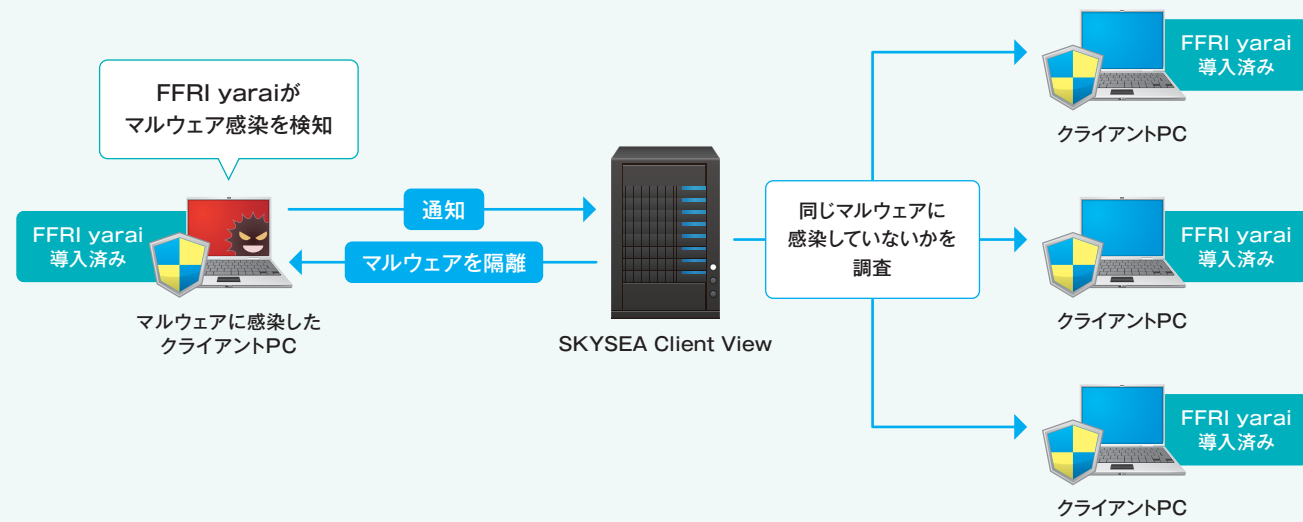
FFRI yaraiが
マルウェア感染を検知

FFRI yarai
導入済み

マルウェアに感染した
クライアントPC

通知

マルウェアを隔離

SKYSEA Client View

同じマルウェアに
感染していないかを
調査

FFRI yarai
導入済み

クライアントPC

FFRI yarai
導入済み

クライアントPC

FFRI yarai
導入済み

クライアントPC